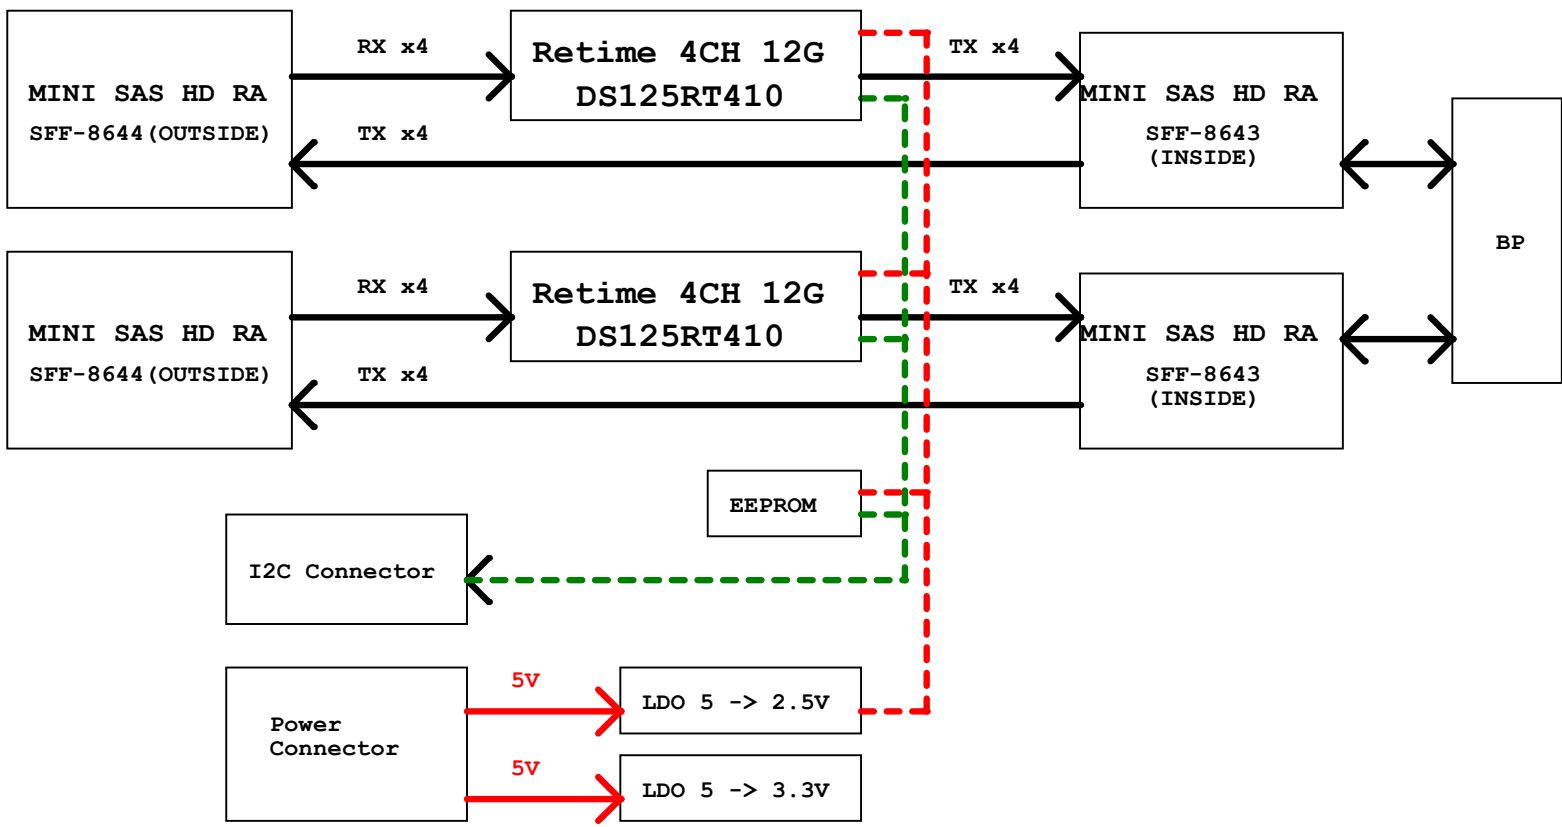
MINI SAS HD RA
SFF-8644(OUTSIDE)

RX x4

TX x4

Retime 4CH 12G
DS125RT410

TX x4

MINI SAS HD RA
SFF-8643
(INSIDE)

BP

MINI SAS HD RA
SFF-8644(OUTSIDE)

RX x4

TX x4

Retime 4CH 12G
DS125RT410

TX x4

MINI SAS HD RA
SFF-8643
(INSIDE)

EEPROM

I2C Connector

Power
Connector

5V

LDO 5 -> 2.5V

5V

LDO 5 -> 3.3V